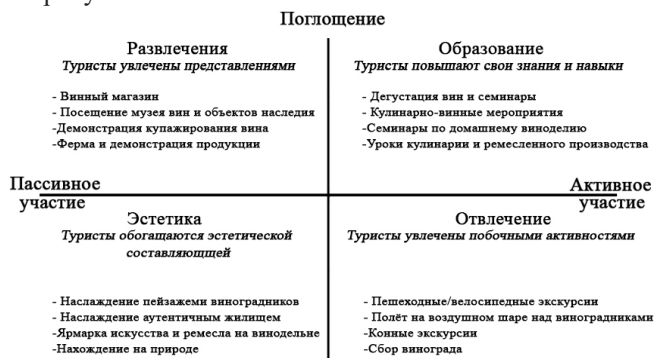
Поглощение

Развлечения
Туристы увлечены представлениями

- Винный магазин
- Посещение музея вин и объектов наследия
-Демонстрация купажирования вина
-Ферма и демонстрация продукции

Образование
Туристы повышают свои знания и навыки

- Дегустация вин и семинары
- Кулинарно-винные мероприятия
-Семинары по домашнему виноделию
-Уроки кулинарии и ремесленного производства

Пассивное участие

Активное участие

Эстетика
Туристы обогащаются эстетической составляющей

- Наслаждение пейзажеми виноградников
- Наслаждение аутентичным жилищем
-Ярмарка искусства и ремесла на винодельне
-Нахождение на природе

Отвлечение
Туристы увлечены побочными активностями

- Пешеходные/велосипедные экскурсии
- Полёт на воздушном шаре над виноградниками
-Конные экскурсии
-Сбор винограда